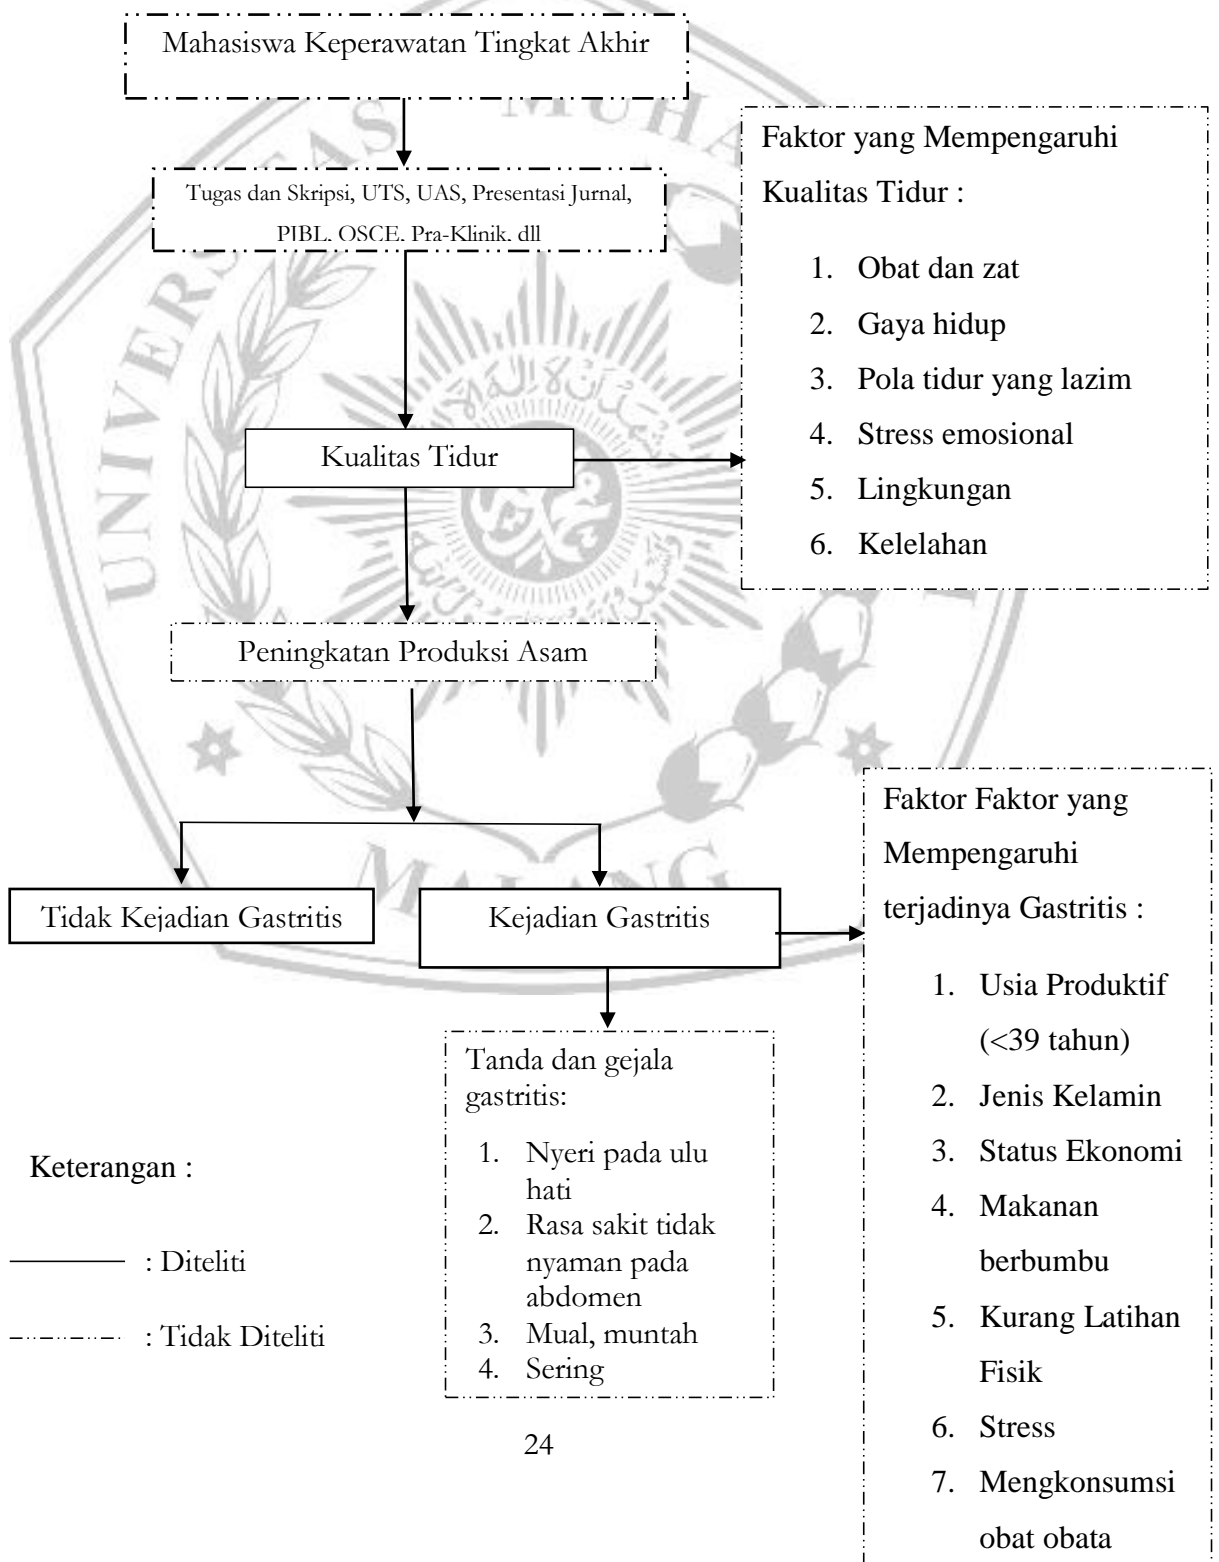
Mahasiswa Keperawatan Tingkat Akhir

Tugas dan Skripsi, UTS, UAS, Presentasi Jurnal, PIBL. OSCE. Pra-Klinik. dll

Faktor yang Mempengaruhi Kualitas Tidur :

1. Obat dan zat
2. Gaya hidup
3. Pola tidur yang lazim
4. Stress emosional
5. Lingkungan
6. Kelelahan

Kualitas Tidur

Peningkatan Produksi Asam

Tidak Kejadian Gastritis

Kejadian Gastritis

Faktor Faktor yang Mempengaruhi terjadinya Gastritis :

1. Usia Produktif (<39 tahun)
2. Jenis Kelamin
3. Status Ekonomi
4. Makanan berbumbu
5. Kurang Latihan Fisik
6. Stress
7. Mengkonsumsi obat obata

Tanda dan gejala gastritis:

1. Nyeri pada ulu hati
2. Rasa sakit tidak nyaman pada abdomen
3. Mual, muntah
4. Sering

Keterangan :

: Diteliti

: Tidak Diteliti

24